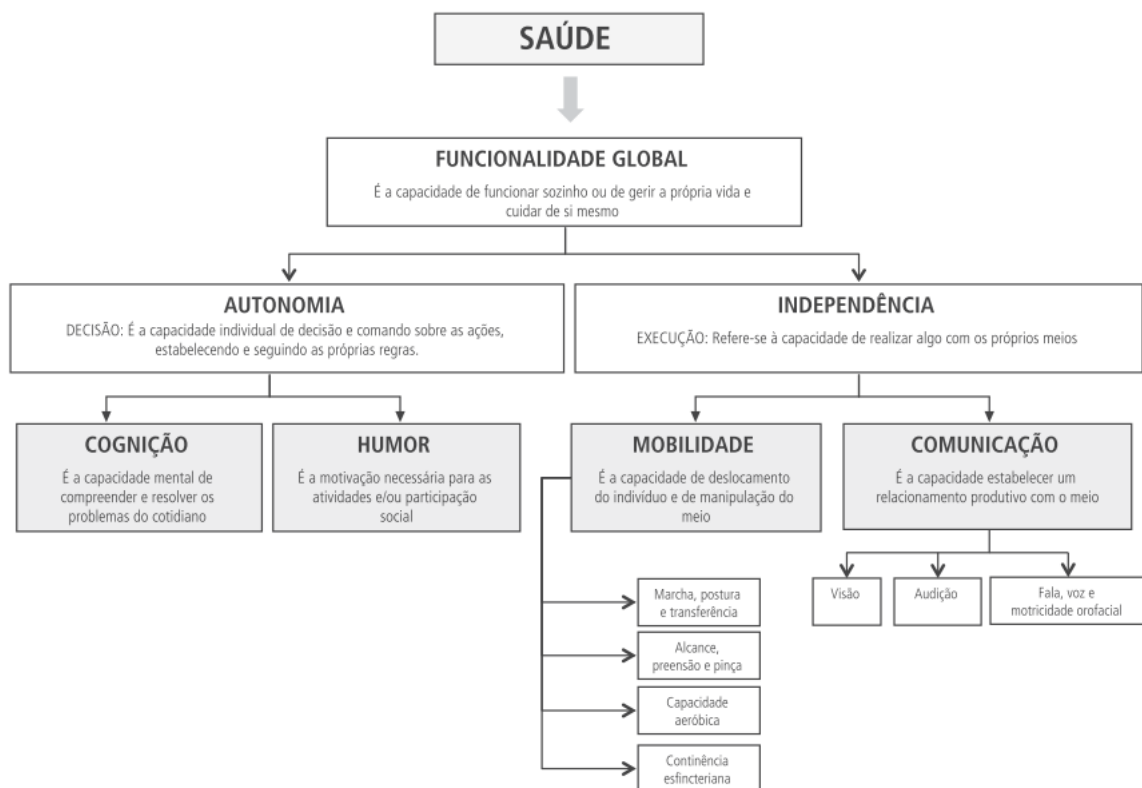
SAÚDE

FUNCIONALIDADE GLOBAL
É a capacidade de funcionar sozinho ou de gerir a própria vida e cuidar de si mesmo

AUTONOMIA
DECISÃO: É a capacidade individual de decisão e comando sobre as ações, estabelecendo e seguindo as próprias regras.

INDEPENDÊNCIA
EXECUÇÃO: Refere-se à capacidade de realizar algo com os próprios meios

COGNIÇÃO
É a capacidade mental de compreender e resolver os problemas do cotidiano

HUMOR
É a motivação necessária para as atividades e/ou participação social

MOBILIDADE
É a capacidade de deslocamento do indivíduo e de manipulação do meio

COMUNICAÇÃO
É a capacidade estabelecer um relacionamento produtivo com o meio

Marcha, postura e transferência

Alcance, preensão e pinça

Capacidade aeróbica

Continência esfincteriana

Visão

Audição

Fala, voz e motricidade orofacial